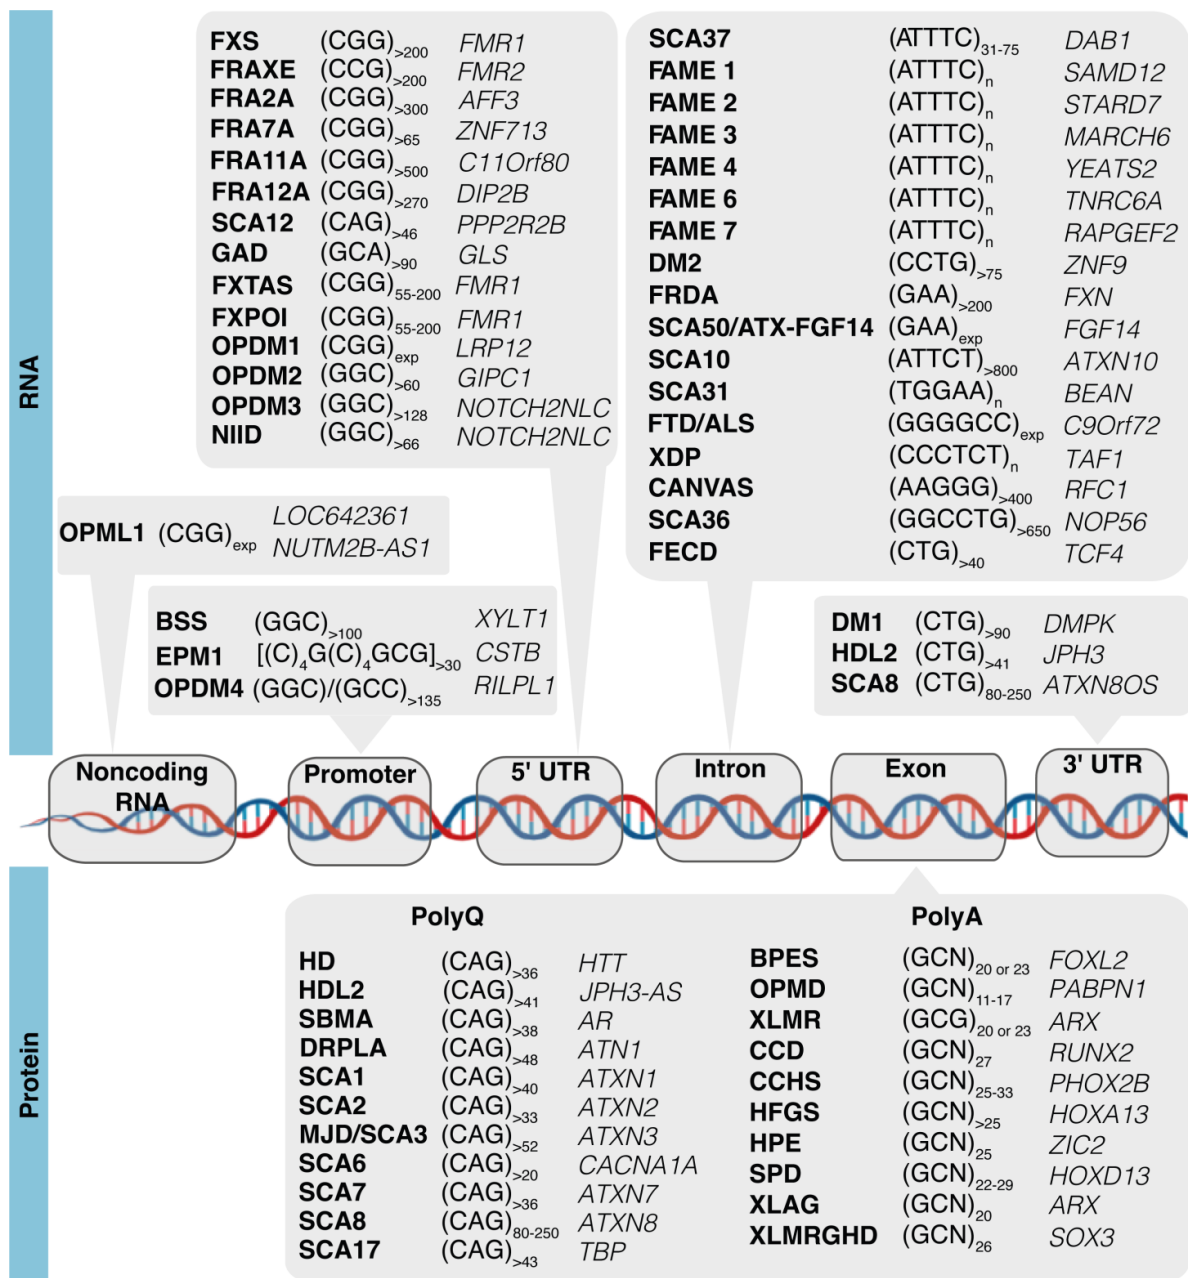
RNA

| | | |
|---|---|---|
| FXS | $(CGG)_{>200}$ | FMR1 |
| FRAXE | $(CCG)_{>200}$ | FMR2 |
| FRA2A | $(CGG)_{>300}$ | AFF3 |
| FRA7A | $(CGG)_{>65}$ | ZNF713 |
| FRA11A | $(CGG)_{>500}$ | C11Orf80 |
| FRA12A | $(CGG)_{>270}$ | DIP2B |
| SCA12 | $(CAG)_{>46}$ | PPP2R2B |
| GAD | $(GCA)_{>90}$ | GLS |
| FXTAS | $(CGG)_{55\text{-}200}$ | FMR1 |
| FXPOI | $(CGG)_{55\text{-}200}$ | FMR1 |
| OPDM1 | $(CGG)_{exp}$ | LRP12 |
| OPDM2 | $(GGC)_{>60}$ | GIPC1 |
| OPDM3 | $(GGC)_{>128}$ | NOTCH2NLC |
| NIID | $(GGC)_{>66}$ | NOTCH2NLC |

| | | |
|---|---|---|
| SCA37 | $(ATTTC)_{31\text{-}75}$ | DAB1 |
| FAME 1 | $(ATTTC)_{n}$ | SAMD12 |
| FAME 2 | $(ATTTC)_{n}$ | STARD7 |
| FAME 3 | $(ATTTC)_{n}$ | MARCH6 |
| FAME 4 | $(ATTTC)_{n}$ | YEATS2 |
| FAME 6 | $(ATTTC)_{n}$ | TNRC6A |
| FAME 7 | $(ATTTC)_{n}$ | RAPGEF2 |
| DM2 | $(CCTG)_{>75}$ | ZNF9 |
| FRDA | $(GAA)_{>200}$ | FXN |
| SCA50/ATX-FGF14 | $(GAA)_{exp}$ | FGF14 |
| SCA10 | $(ATTCT)_{>800}$ | ATXN10 |
| SCA31 | $(TGGAA)_{n}$ | BEAN |
| FTD/ALS | $(GGGGCC)_{exp}$ | C9Orf72 |
| XDP | $(CCCTCT)_{n}$ | TAF1 |
| CANVAS | $(AAGGG)_{>400}$ | RFC1 |
| SCA36 | $(GGCCTG)_{>650}$ | NOP56 |
| FECD | $(CTG)_{>40}$ | TCF4 |

OPML1 $(CGG)_{exp}$ LOC642361 NUTM2B-AS1

| | | |
|---|---|---|
| BSS | $(GGC)_{>100}$ | XYLT1 |
| EPM1 | $[(C)_4G(C)_4GCG]_{>30}$ | CSTB |
| OPDM4 | $(GGC)/(GCC)_{>135}$ | RILPL1 |

| | | |
|---|---|---|
| DM1 | $(CTG)_{>90}$ | DMPK |
| HDL2 | $(CTG)_{>41}$ | JPH3 |
| SCA8 | $(CTG)_{80\text{-}250}$ | ATXN8OS |

Noncoding RNA
Promoter
5' UTR
Intron
Exon
3' UTR

Protein

PolyQ

| | | |
|---|---|---|
| HD | $(CAG)_{>36}$ | HTT |
| HDL2 | $(CAG)_{>41}$ | JPH3-AS |
| SBMA | $(CAG)_{>38}$ | AR |
| DRPLA | $(CAG)_{>48}$ | ATN1 |
| SCA1 | $(CAG)_{>40}$ | ATXN1 |
| SCA2 | $(CAG)_{>33}$ | ATXN2 |
| MJD/SCA3 | $(CAG)_{>52}$ | ATXN3 |
| SCA6 | $(CAG)_{>20}$ | CACNA1A |
| SCA7 | $(CAG)_{>36}$ | ATXN7 |
| SCA8 | $(CAG)_{80\text{-}250}$ | ATXN8 |
| SCA17 | $(CAG)_{>43}$ | TBP |

PolyA

| | | |
|---|---|---|
| BPES | $(GCN)_{20 \text{ or } 23}$ | FOXL2 |
| OPMD | $(GCN)_{11\text{-}17}$ | PABPN1 |
| XLMR | $(GCG)_{20 \text{ or } 23}$ | ARX |
| CCD | $(GCN)_{27}$ | RUNX2 |
| CCHS | $(GCN)_{25\text{-}33}$ | PHOX2B |
| HFGS | $(GCN)_{>25}$ | HOXA13 |
| HPE | $(GCN)_{25}$ | ZIC2 |
| SPD | $(GCN)_{22\text{-}29}$ | HOXD13 |
| XLAG | $(GCN)_{20}$ | ARX |
| XLMRGHD | $(GCN)_{26}$ | SOX3 |